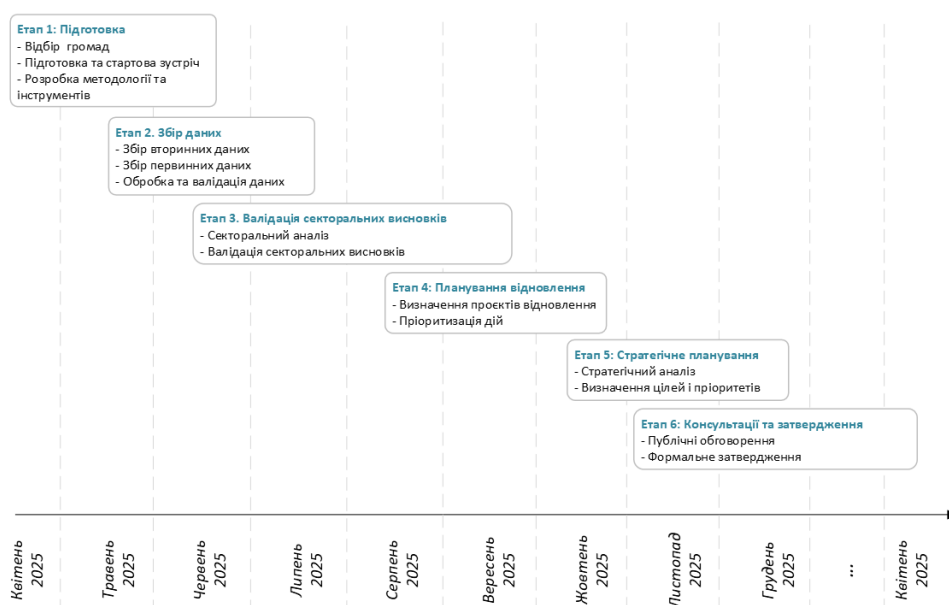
Етап 1: Підготовка
- Відбір громад
- Підготовка та стартова зустріч
- Розробка методології та інструментів

Етап 2. Збір даних
- Збір вторинних даних
- Збір первинних даних
- Обробка та валідація даних

Етап 3. Валідація секторальних висновків
- Секторальний аналіз
- Валідація секторальних висновків

Етап 4: Планування відновлення
- Визначення проєктів відновлення
- Пріоритизація дій

Етап 5: Стратегічне планування
- Стратегічний аналіз
- Визначення цілей і пріоритетів

Етап 6: Консультації та затвердження
- Публічні обговорення
- Формальне затвердження

Квітень 2025
Травень 2025
Червень 2025
Липень 2025
Серпень 2025
Вересень 2025
Жовтень 2025
Листопад 2025
Грудень 2025
...
Квітень 2026